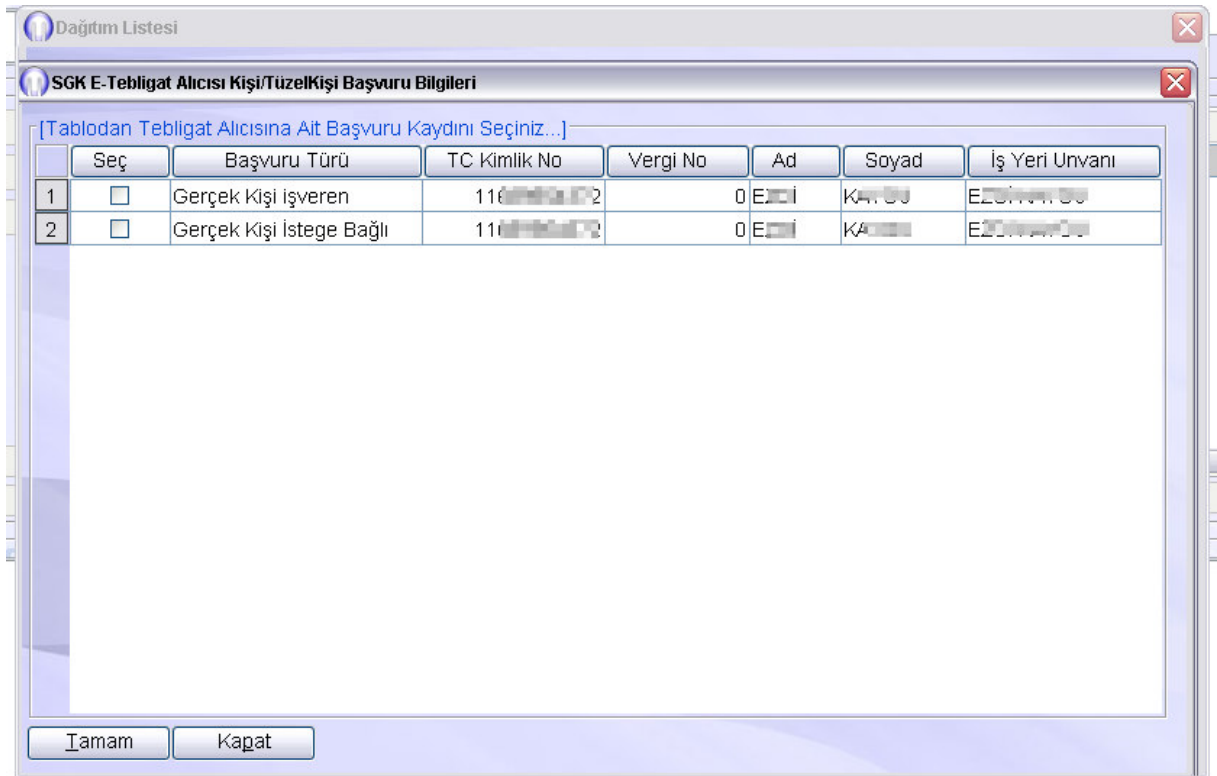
Dağıtım Listesi

SGK E-Tebligat Alıcısı Kişi/TüzelKişi Başvuru Bilgileri

[Tablodan Tebligat Alıcısına Ait Başvuru Kaydını Seçiniz...]

| | Seç | Başvuru Türü | TC Kimlik No | Vergi No | Ad | Soyad | İş Yeri Unvanı |
|---|---|---|---|---|---|---|---|
| 1 | | Gerçek Kişi işveren | 11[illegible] | 0 | E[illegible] | KA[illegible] | E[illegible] |
| 2 | | Gerçek Kişi İstege Bağlı | 11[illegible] | 0 | E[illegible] | KA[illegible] | E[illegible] |

Tamam Kapat